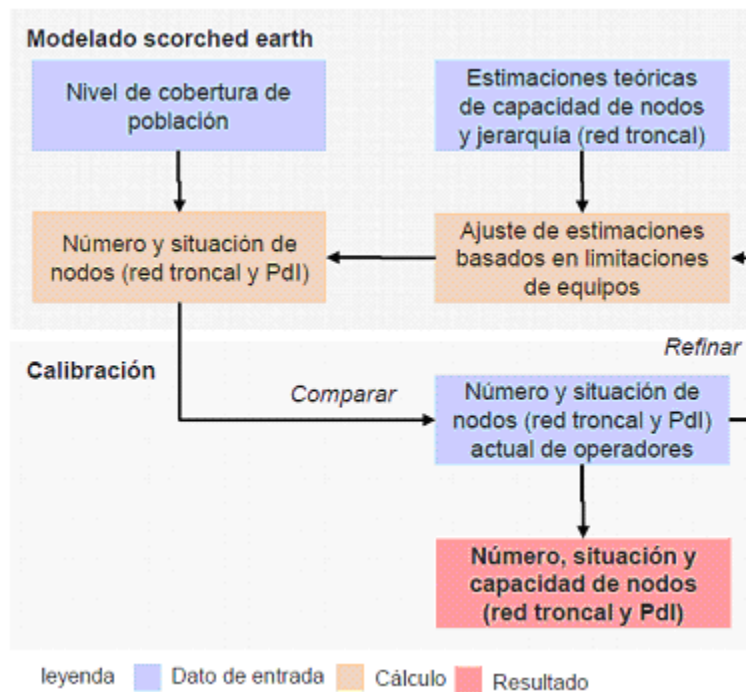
Modelado scorched earth

Nivel de cobertura de población

Estimaciones teóricas de capacidad de nodos y jerarquía (red troncal)

Número y situación de nodos (red troncal y PdI)

Ajuste de estimaciones basados en limitaciones de equipos

Refinar

Calibración

Comparar

Número y situación de nodos (red troncal y PdI) actual de operadores

Número, situación y capacidad de nodos (red troncal y PdI)

leyenda Dato de entrada Cálculo Resultado